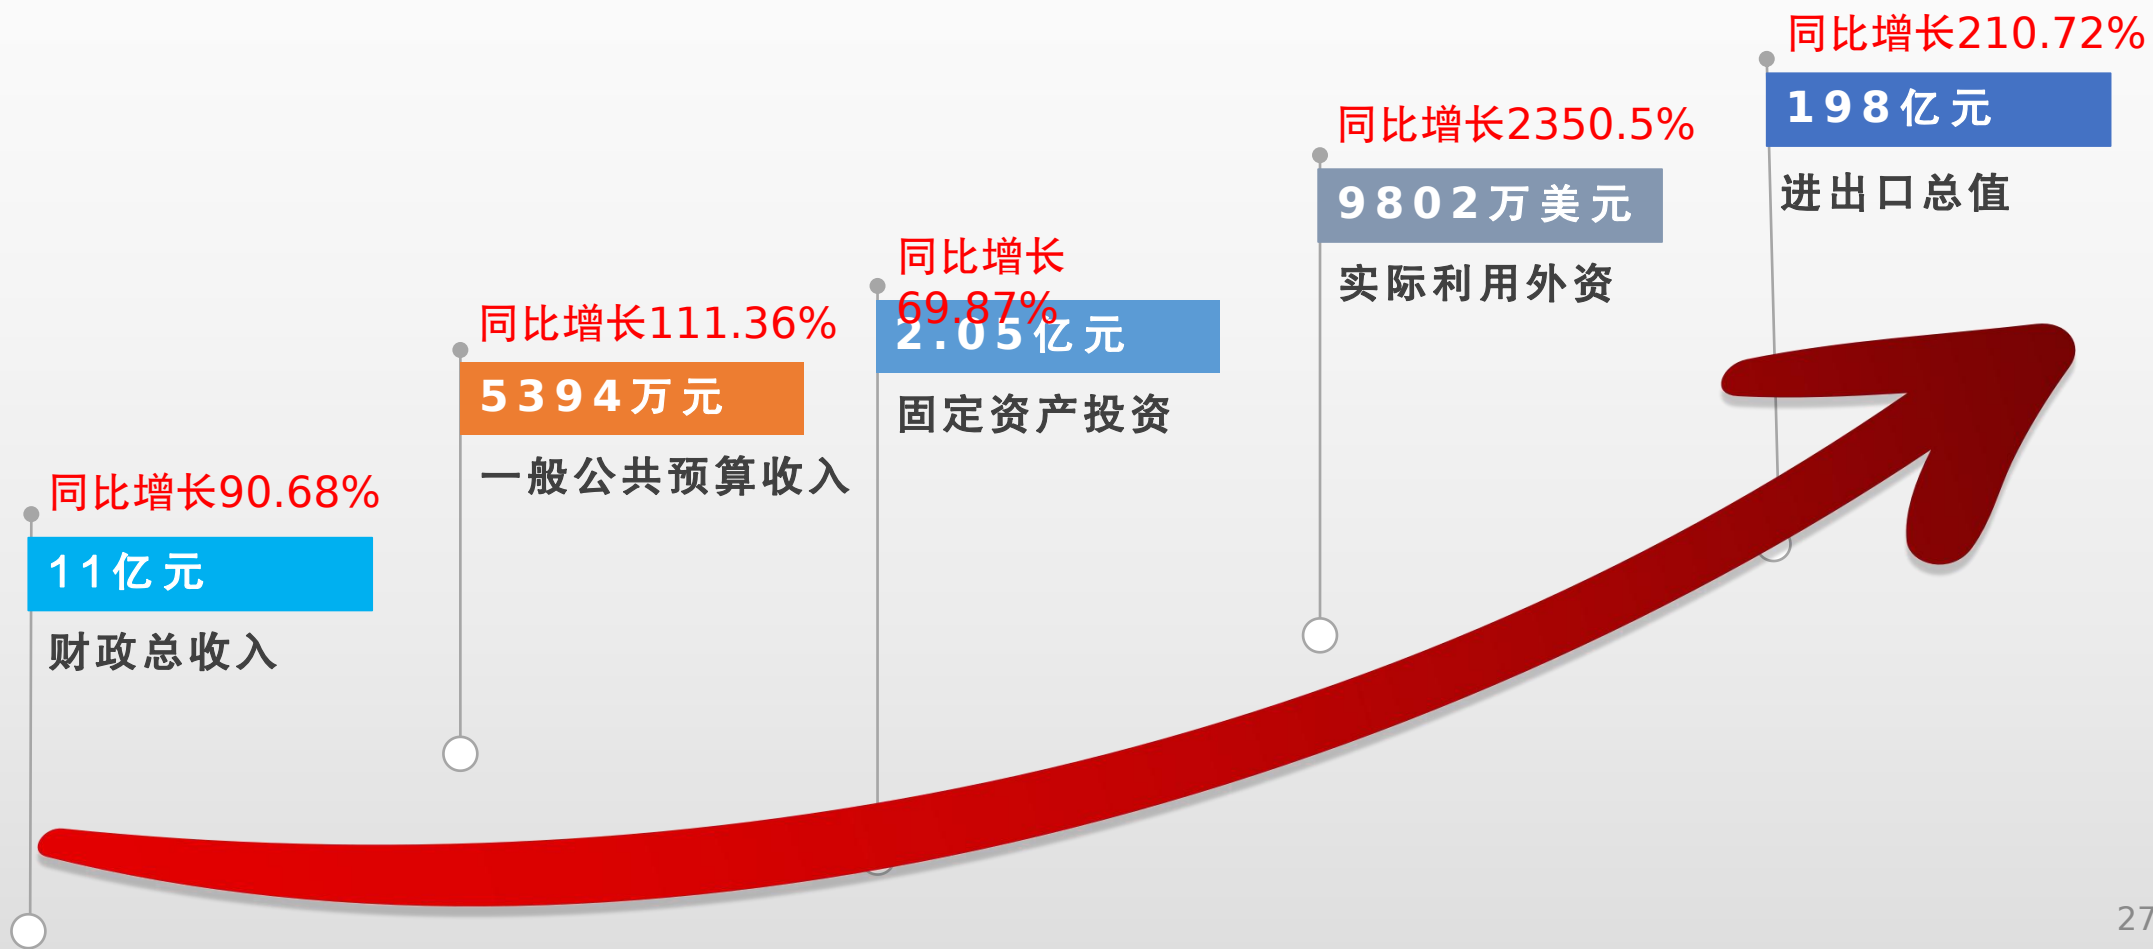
同比增长90.68%

11亿元

财政总收入

同比增长111.36%

5394万元

一般公共预算收入

同比增长69.87%

2.05亿元

固定资产投资

同比增长2350.5%

9802万美元

实际利用外资

同比增长210.72%

198亿元

进出口总值

27